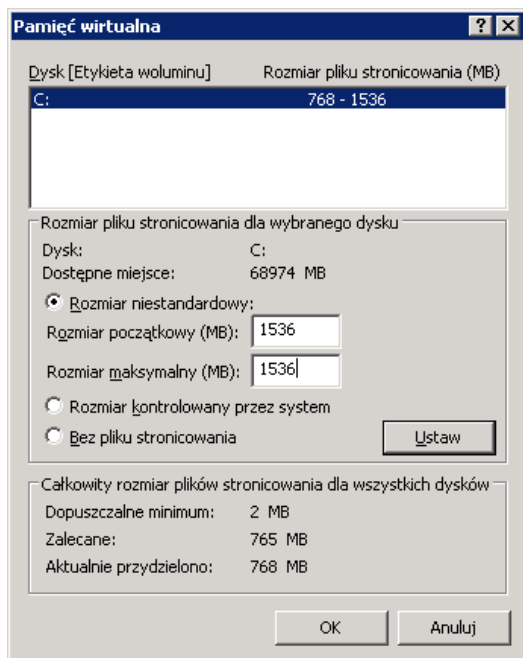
Pamięć wirtualna

? X

Dysk [Etykieta woluminu]	Rozmiar pliku stronicowania (MB)

C:	768 - 1536

Rozmiar pliku stronicowania dla wybranego dysku

Dysk:	C:
Dostępne miejsce:	68974 MB

Rozmiar niestandardowy:

Rozmiar początkowy (MB): 1536

Rozmiar maksymalny (MB): 1536

Rozmiar kontrolowany przez system

Bez pliku stronicowania

Ustaw

Całkowity rozmiar plików stronicowania dla wszystkich dysków

Dopuszczalne minimum:	2 MB
Zalecane:	765 MB
Aktualnie przydzielono:	768 MB

OK

Anuluj